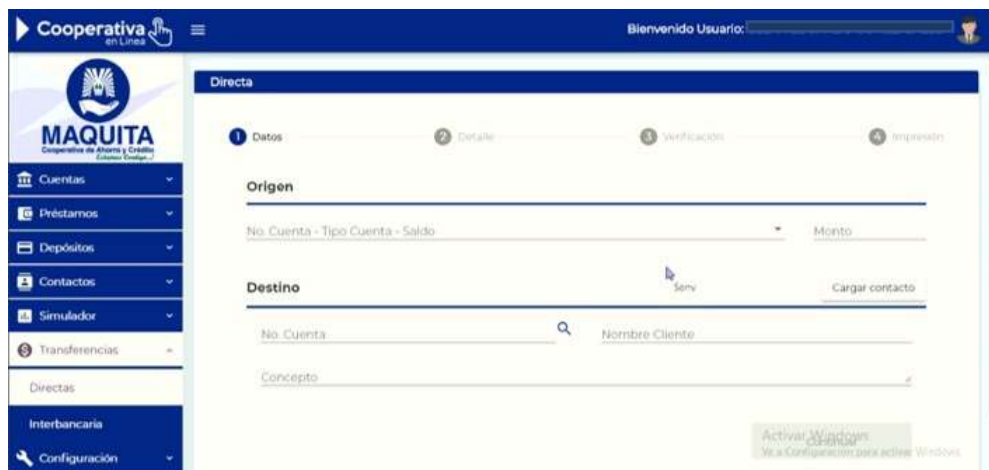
Cooperativa en Línea

Bienvenido Usuario:

MAQUITA
Cooperativa de Ahorro y Crédito
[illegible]

Cuentas
Préstamos
Depósitos
Contactos
Simulador
Transferencias
Directas
Interbancaria
Configuración

Directa

1 Datos
2 Detalle
3 Verificación
4 Impresión

Origen

No. Cuenta - Tipo Cuenta - Saldo
Monto

Destino
Serv
Cargar contacto

No. Cuenta
Nombre Cliente

Concepto

Continuar

Activar Windows
Ve a Configuración para activar Windows